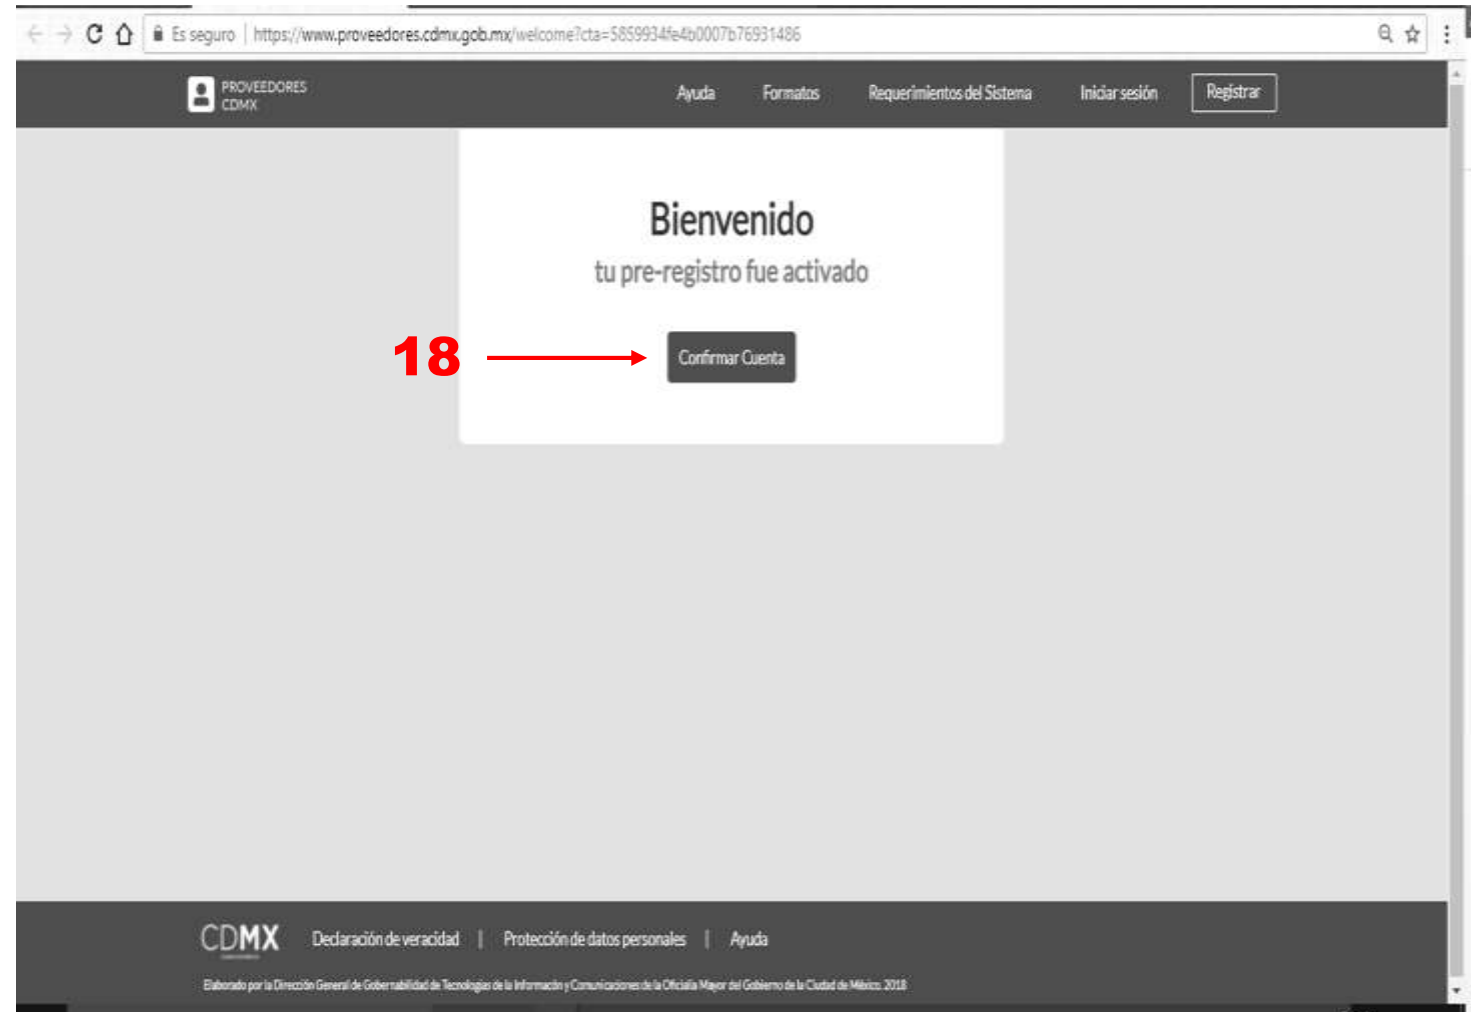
Es seguro | https://www.proveedores.cdmx.gob.mx/welcome?cta=5859934fe4b0007b76931486

PROVEEDORES CDMX

Ayuda Formatos Requerimientos del Sistema Iniciar sesión Registrar

Bienvenido

tu pre-registro fue activado

18

Confirmar Cuenta

CDMX Declaración de veracidad | Protección de datos personales | Ayuda

Elaborado por la Dirección General de Gobernabilidad de Tecnologías de la Información y Comunicaciones de la Oficialía Mayor del Gobierno de la Ciudad de México 2018